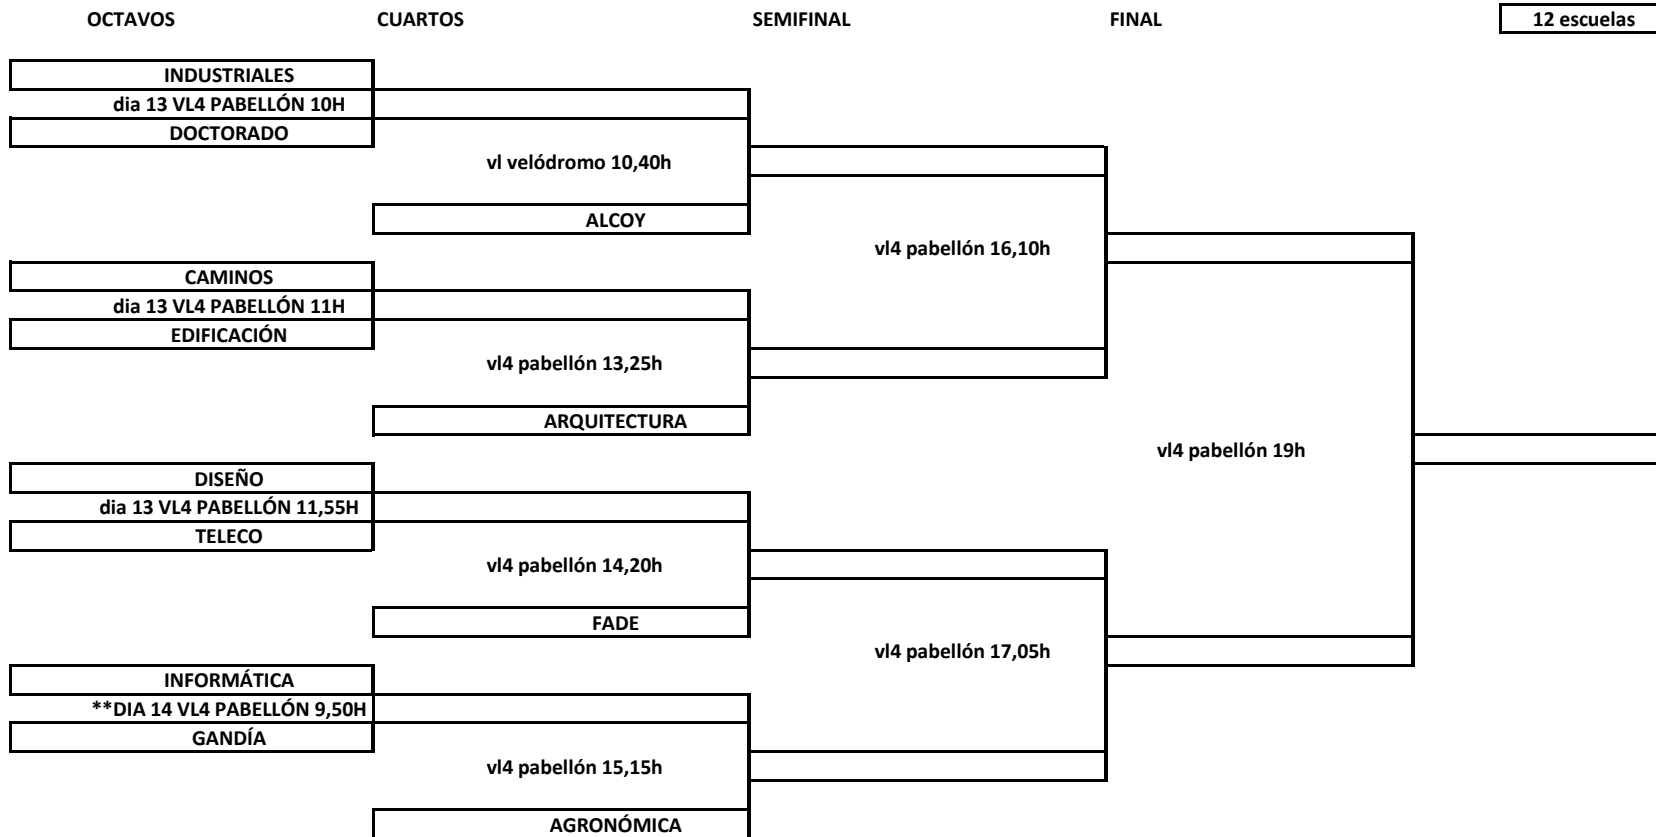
OCTAVOS CUARTOS SEMIFINAL FINAL 12 escuelas

INDUSTRIALES
dia 13 VL4 PABELLÓN 10H
DOCTORADO

vl velódromo 10,40h

ALCOY

vl4 pabellón 16,10h

CAMINOS
dia 13 VL4 PABELLÓN 11H
EDIFICACIÓN

vl4 pabellón 13,25h

ARQUITECTURA

vl4 pabellón 19h

DISEÑO
dia 13 VL4 PABELLÓN 11,55H
TELECO

vl4 pabellón 14,20h

FADE

vl4 pabellón 17,05h

INFORMÁTICA
**DIA 14 VL4 PABELLÓN 9,50H
GANDÍA

vl4 pabellón 15,15h

AGRONÓMICA